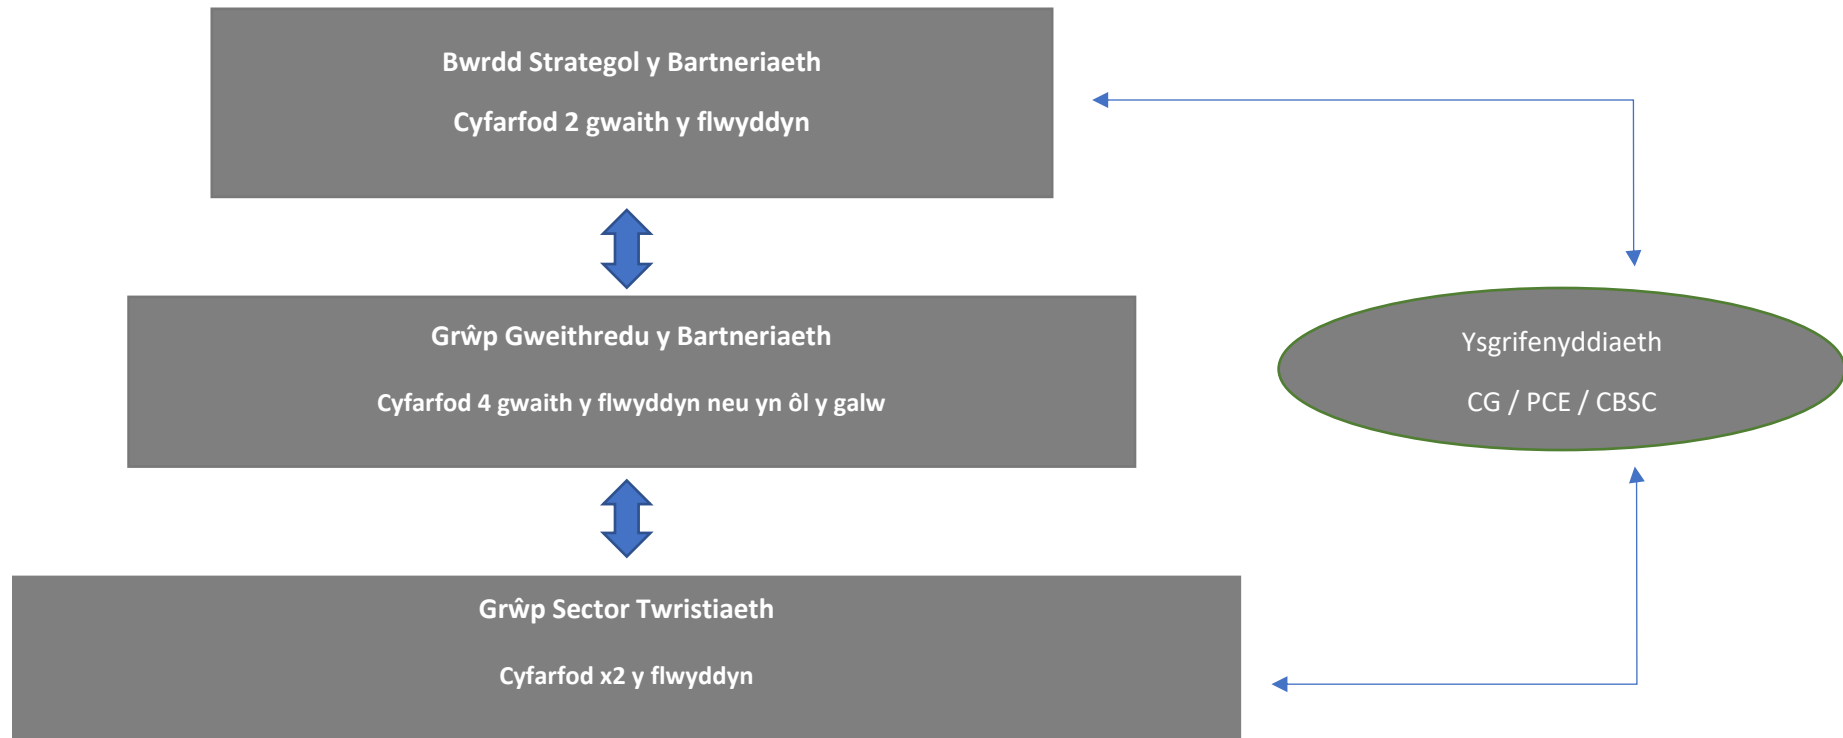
Bwrdd Strategol y Bartneriaeth

Cyfarfod 2 gwaith y flwyddyn

Grŵp Gweithredu y Bartneriaeth

Cyfarfod 4 gwaith y flwyddyn neu yn ôl y galw

Ysgrifenyddiaeth

CG / PCE / CBSC

Grŵp Sector Twristiaeth

Cyfarfod x2 y flwyddyn